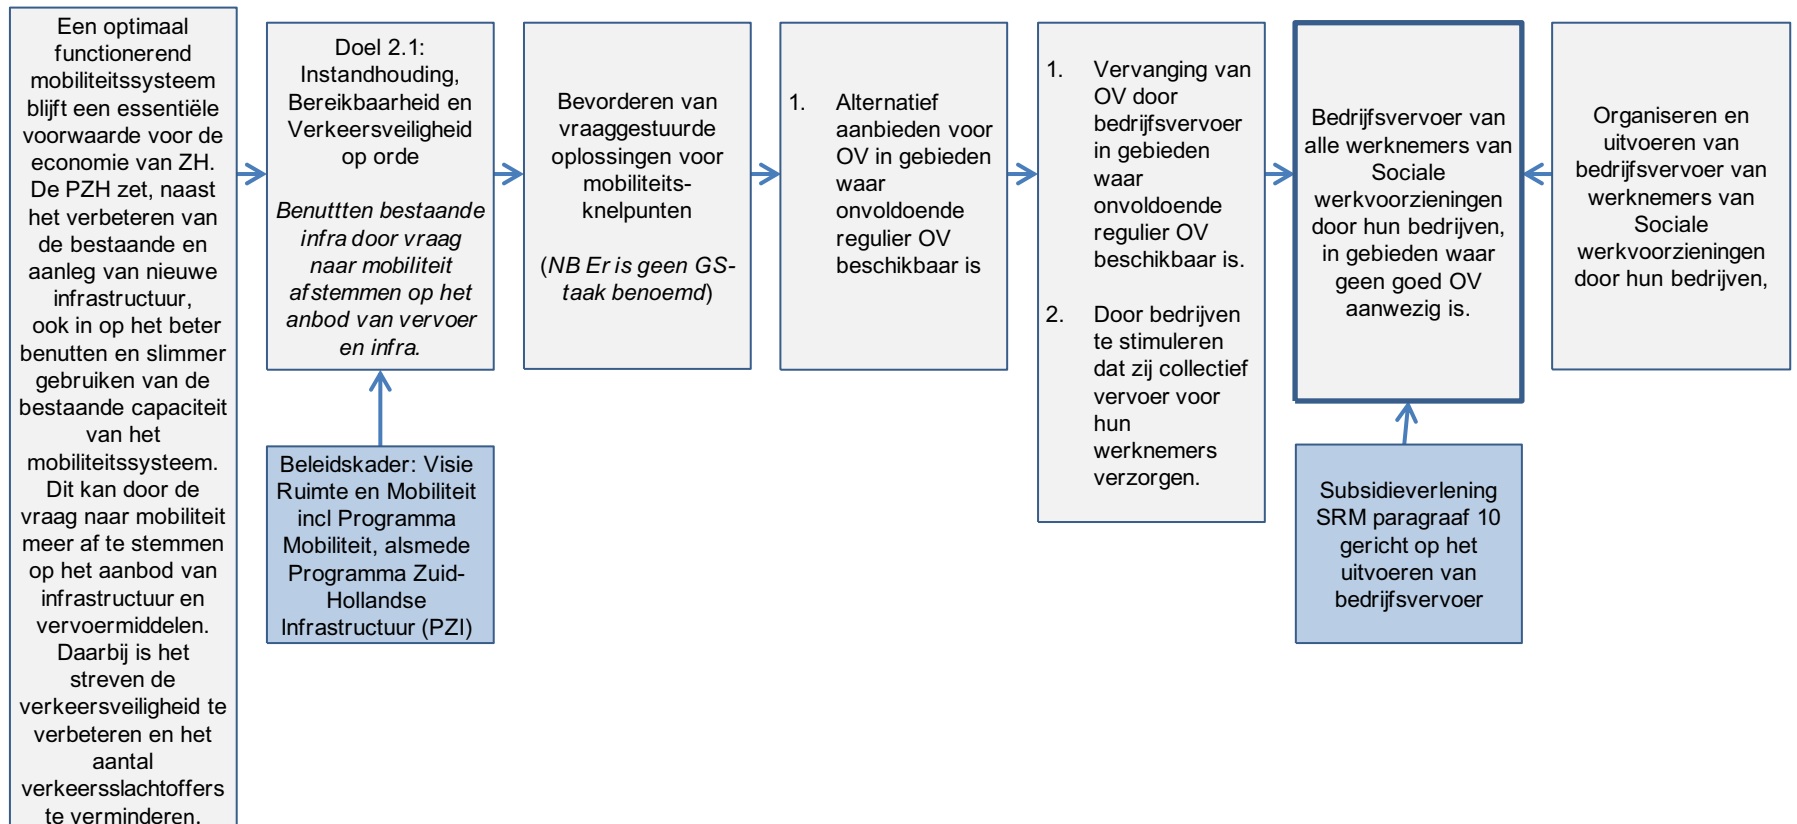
Een optimaal functionerend mobiliteitssysteem blijft een essentiële voorwaarde voor de economie van ZH. De PZH zet, naast het verbeteren van de bestaande en aanleg van nieuwe infrastructuur, ook in op het beter benutten en slimmer gebruiken van de bestaande capaciteit van het mobiliteitssysteem. Dit kan door de vraag naar mobiliteit meer af te stemmen op het aanbod van infrastructuur en vervoermiddelen. Daarbij is het streven de verkeersveiligheid te verbeteren en het aantal verkeersslachtoffers te verminderen.

Doel 2.1: Instandhouding, Bereikbaarheid en Verkeersveiligheid op orde

*Benuttten bestaande infra door vraag naar mobiliteit afstemmen op het anbod van vervoer en infra.*

Beleidskader: Visie Ruimte en Mobiliteit incl Programma Mobiliteit, alsmede Programma Zuid-Hollandse Infrastructuur (PZI)

Bevorderen van vraaggestuurde oplossingen voor mobiliteits-knelpunten

(*NB Er is geen GS-taak benoemd*)

1. Alternatief aanbieden voor OV in gebieden waar onvoldoende regulier OV beschikbaar is

1. Vervanging van OV door bedrijfsvervoer in gebieden waar onvoldoende regulier OV beschikbaar is.

2. Door bedrijven te stimuleren dat zij collectief vervoer voor hun werknemers verzorgen.

Bedrijfsvervoer van alle werknemers van Sociale werkvoorzieningen door hun bedrijven, in gebieden waar geen goed OV aanwezig is.

Subsidieverlening SRM paragraaf 10 gericht op het uitvoeren van bedrijfsvervoer

Organiseren en uitvoeren van bedrijfsvervoer van werknemers van Sociale werkvoorzieningen door hun bedrijven,